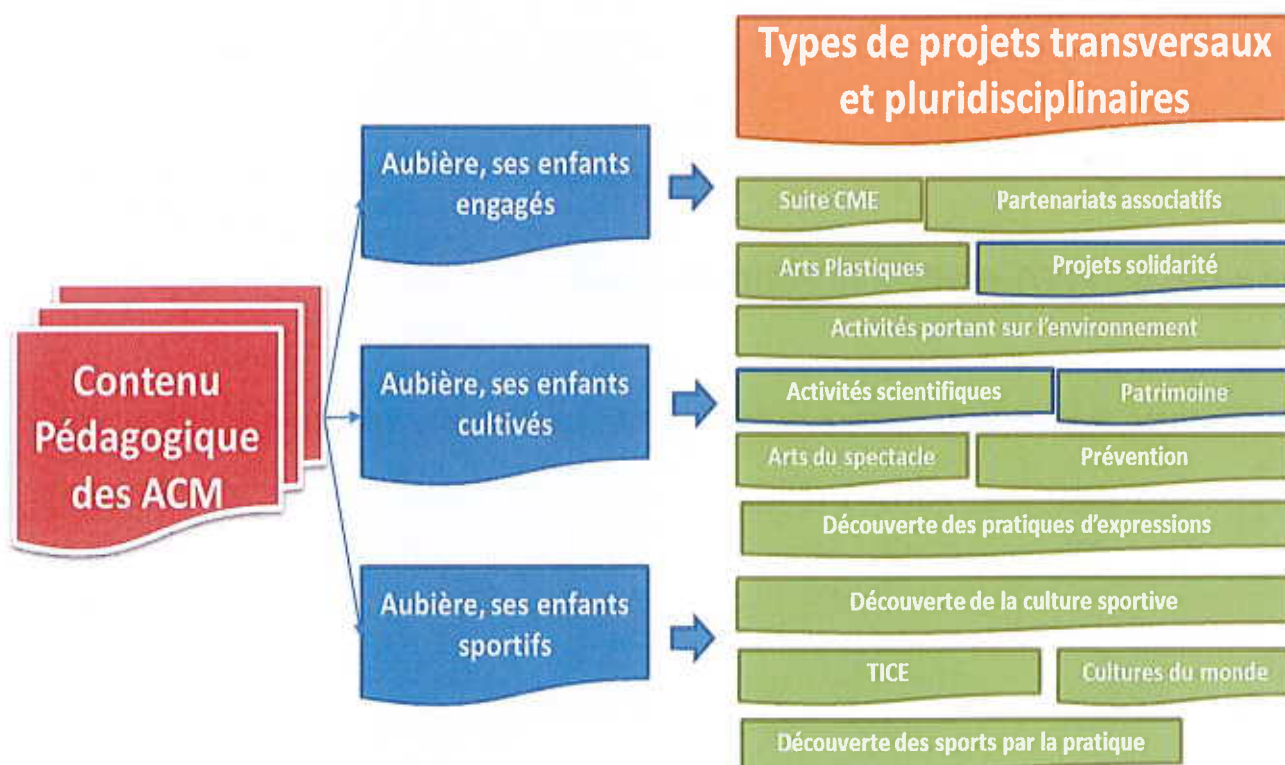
Types de projets transversaux et pluridisciplinaires

Contenu Pédagogique des ACM

Aubière, ses enfants engagés

Aubière, ses enfants cultivés

Aubière, ses enfants sportifs

Suite CME

Partenariats associatifs

Arts Plastiques

Projets solidarité

Activités portant sur l'environnement

Activités scientifiques

Patrimoine

Arts du spectacle

Prévention

Découverte des pratiques d'expressions

Découverte de la culture sportive

TICE

Cultures du monde

Découverte des sports par la pratique